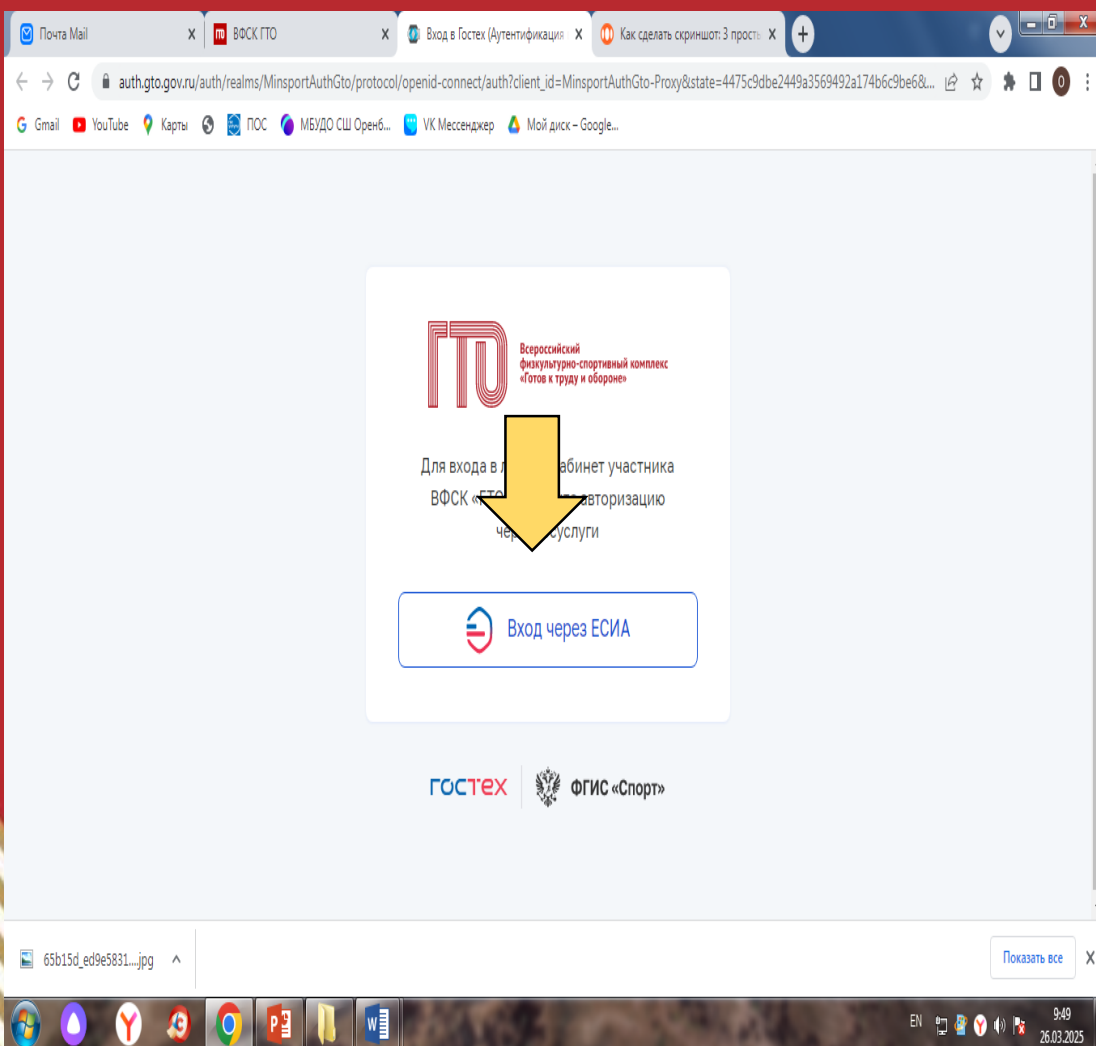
Почта Mail
ВФСК ГТО
Вход в Гостех (Аутентификация
Как сделать скриншот: 3 прост

auth.gto.gov.ru/auth/realms/MinsportAuthGto/protocol/openid-connect/auth?client_id=MinsportAuthGto-Proxy&state=4475c9dbe2449a3569492a174b6c9be6&...

Gmail YouTube Карты ПОС МБУДО СШ Оренб... VK Мессенджер Мой диск – Google...

ГТО Всероссийский физкультурно-спортивный комплекс «Готов к труду и обороне»

Для входа в л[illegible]бинет участника ВФСК «ГТ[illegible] авторизацию чер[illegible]слуги

Вход через ЕСИА

ГОСТЕХ ФГИС «Спорт»

65b15d_ed9e5831....jpg
Показать все

EN 9:49 26.03.2025